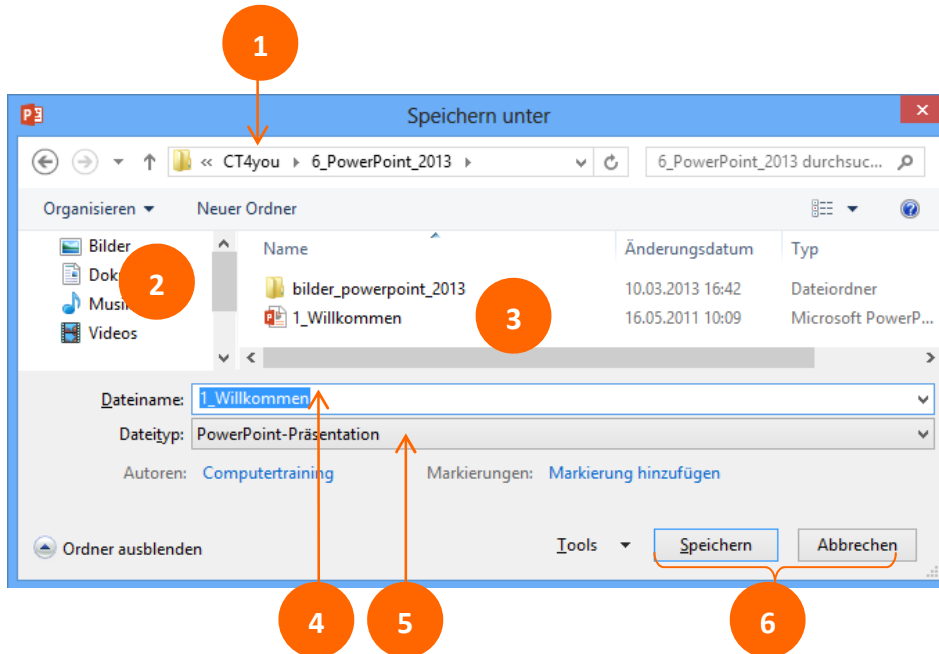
1

Speichern unter

« CT4you ▸ 6_PowerPoint_2013 ▸

6_PowerPoint_2013 durchsuc...

Organisieren ▾ Neuer Ordner

Bilder
Dok
Musi
Videos

2

| Name | Änderungsdatum | Typ |
|---|---|---|
| bilder_powerpoint_2013 | 10.03.2013 16:42 | Dateiordner |
| 1_Willkommen | 16.05.2011 10:09 | Microsoft PowerP... |

3

Dateiname: 1_Willkommen

Dateityp: PowerPoint-Präsentation

Autoren: Computertraining Markierungen: Markierung hinzufügen

Ordner ausblenden Tools ▾ Speichern Abbrechen

4 5 6